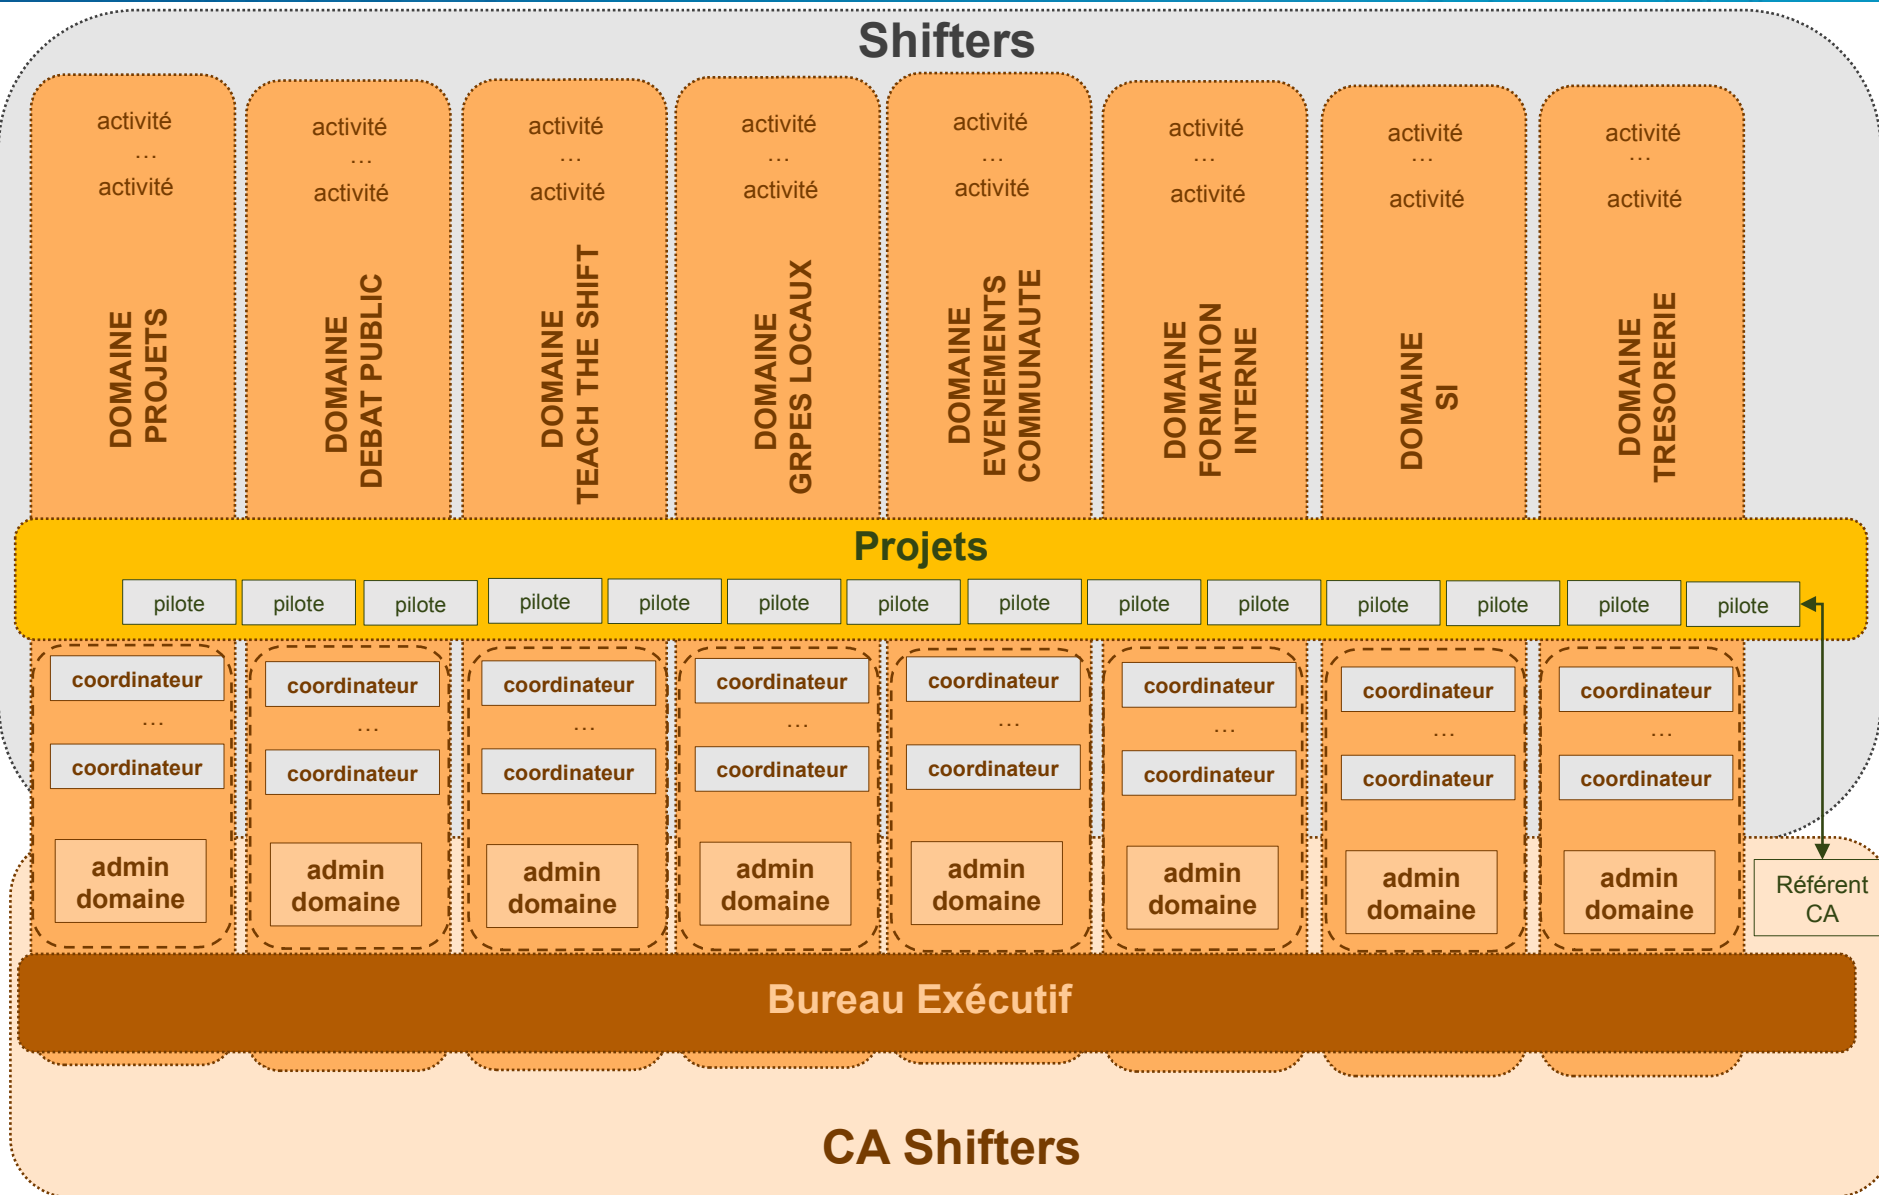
Shifters

activité
...
activité

DOMAINE PROJETS

activité
...
activité

DOMAINE DEBAT PUBLIC

activité
...
activité

DOMAINE TEACH THE SHIFT

activité
...
activité

DOMAINE GRPES LOCAUX

activité
...
activité

DOMAINE EVENEMENTS COMMUNAUTE

activité
...
activité

DOMAINE FORMATION INTERNE

activité
...
activité

DOMAINE SI

activité
...
activité

DOMAINE TRESORERIE

Projets

pilote pilote pilote pilote pilote pilote pilote pilote pilote pilote pilote pilote pilote pilote

coordinateur
...
coordinateur
admin domaine

coordinateur
...
coordinateur
admin domaine

coordinateur
...
coordinateur
admin domaine

coordinateur
...
coordinateur
admin domaine

coordinateur
...
coordinateur
admin domaine

coordinateur
...
coordinateur
admin domaine

coordinateur
...
coordinateur
admin domaine

coordinateur
...
coordinateur
admin domaine

Référent CA

Bureau Exécutif

CA Shifters